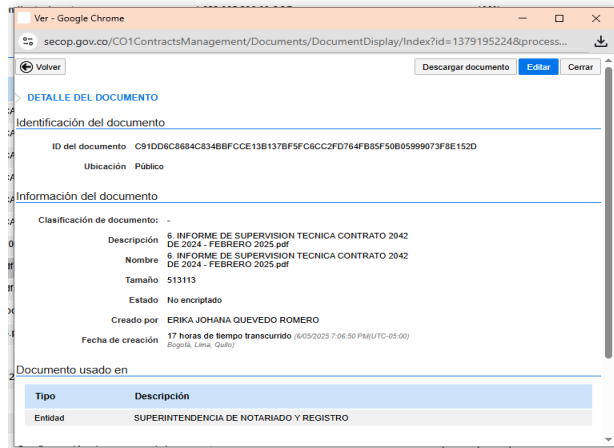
Ver - Google Chrome

secop.gov.co/CO1ContractsManagement/Documents/DocumentDisplay/Index?id=1379195224&process...

Volver

Descargar documento Editar Cerrar

DETALLE DEL DOCUMENTO

Identificación del documento

ID del documento C91DD6C8684C834BBFCCE13B137BF5FC6CC2FD764FB85F50B05999073F8E152D

Ubicación Público

Información del documento

Clasificación de documento: -

Descripción 6. INFORME DE SUPERVISION TECNICA CONTRATO 2042 DE 2024 - FEBRERO 2025.pdf

Nombre 6. INFORME DE SUPERVISION TECNICA CONTRATO 2042 DE 2024 - FEBRERO 2025.pdf

Tamaño 513113

Estado No encriptado

Creado por ERIKA JOHANA QUEVEDO ROMERO

Fecha de creación 17 horas de tiempo transcurrido (6/05/2025 7:06:50 PM(UTC-05:00) Bogotá, Lima, Quito))

Documento usado en

| Tipo | Descripción |
|---|---|
| Entidad | SUPERINTENDENCIA DE NOTARIADO Y REGISTRO |